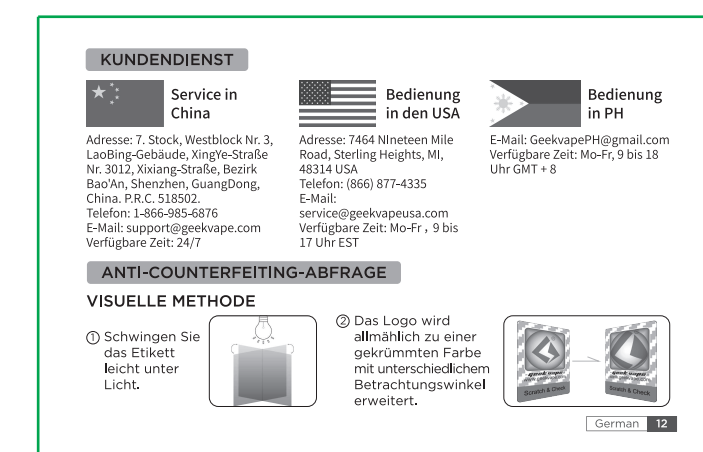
KUNDENDIENST

Service in China

Adresse: 7. Stock, Westblock Nr. 3, LaoBing-Gebäude, XingYe-Straße Nr. 3012, Xixiang-Straße, Bezirk Bao'An, Shenzhen, GuangDong, China. P.R.C. 518502.
Telefon: 1-866-985-6876
E-Mail: support@geekvape.com
Verfügbare Zeit: 24/7

Bedienung in den USA

Adresse: 7464 NIneteen Mile Road, Sterling Heights, MI, 48314 USA
Telefon: (866) 877-4335
E-Mail: service@geekvapeusa.com
Verfügbare Zeit: Mo-Fr， 9 bis 17 Uhr EST

Bedienung in PH

E-Mail: GeekvapePH@gmail.com
Verfügbare Zeit: Mo-Fr, 9 bis 18 Uhr GMT + 8

ANTI-COUNTERFEITING-ABFRAGE

VISUELLE METHODE

① Schwingen Sie das Etikett leicht unter Licht.

② Das Logo wird allmählich zu einer gekrümmten Farbe mit unterschiedlichem Betrachtungswinkel erweitert.

Scratch & Check

Scratch & Check

German 12